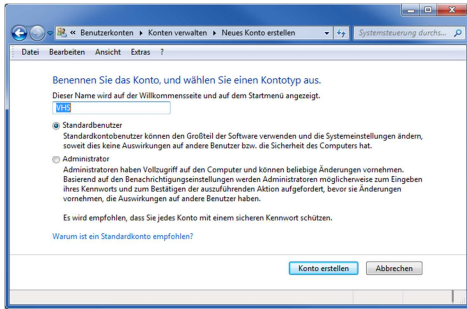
« Benutzerkonten ▸ Konten verwalten ▸ Neues Konto erstellen

Systemsteuerung durchs...

Datei Bearbeiten Ansicht Extras ?

Benennen Sie das Konto, und wählen Sie einen Kontotyp aus.

Dieser Name wird auf der Willkommensseite und auf dem Startmenü angezeigt.

VHS

Standardbenutzer
Standardkontobenutzer können den Großteil der Software verwenden und die Systemeinstellungen ändern, soweit dies keine Auswirkungen auf andere Benutzer bzw. die Sicherheit des Computers hat.

Administrator
Administratoren haben Vollzugriff auf den Computer und können beliebige Änderungen vornehmen. Basierend auf den Benachrichtigungseinstellungen werden Administratoren möglicherweise zum Eingeben ihres Kennworts und zum Bestätigen der auszuführenden Aktion aufgefordert, bevor sie Änderungen vornehmen, die Auswirkungen auf andere Benutzer haben.

Es wird empfohlen, dass Sie jedes Konto mit einem sicheren Kennwort schützen.

Warum ist ein Standardkonto empfohlen?

Konto erstellen
Abbrechen